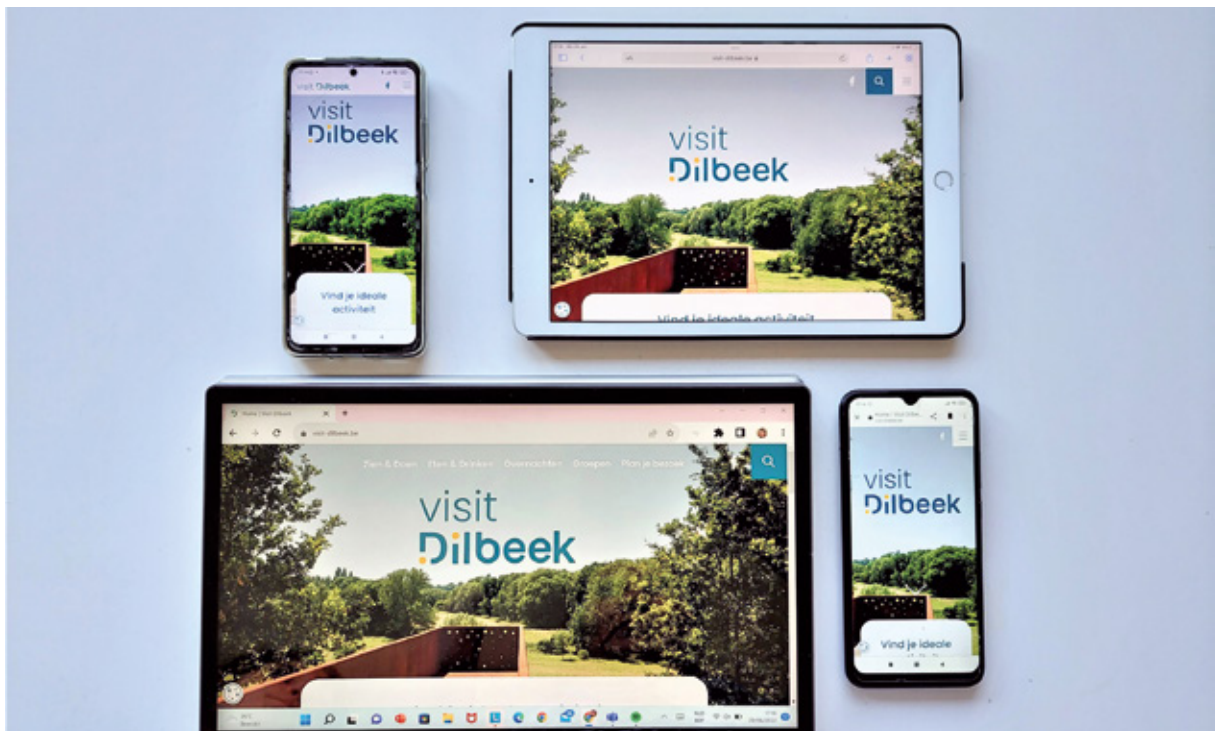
visit Dilbeek

Vind je ideale activiteit

visit-dilbeek.be

visit Dilbeek

Vind je ideale activiteit

Home | Visit Dilbeek

visit-dilbeek.be

Zien & Doen   Eten & Drinken   Overnachten   Groepen   Plan je bezoek

visit Dilbeek

Home | Visit Dilbeek

visit Dilbeek

Vind je ideale